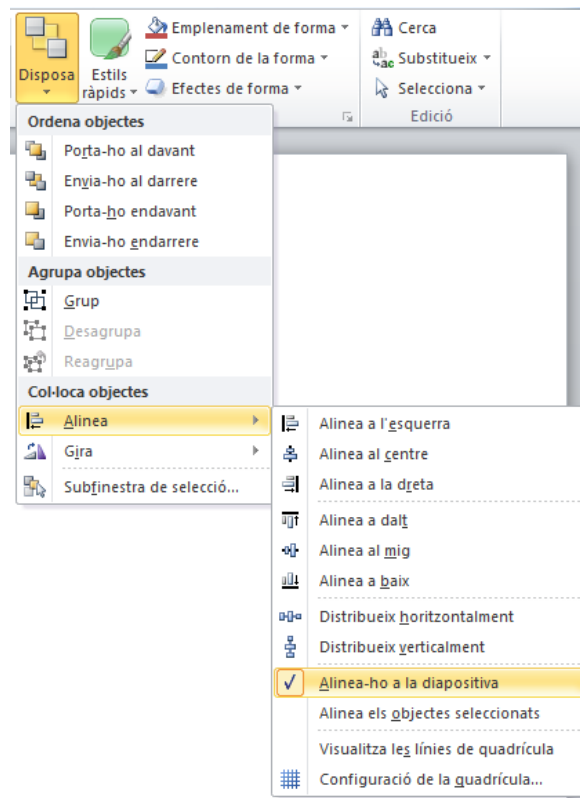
Disposa
Estils ràpids
Emplenament de forma
Contorn de la forma
Efectes de forma
Cerca
Substitueix
Selecciona
Edició

Ordena objectes
Porta-ho al davant
Envia-ho al darrere
Porta-ho endavant
Envia-ho endarrere
Agrupa objectes
Grup
Desagrupa
Reagrupa
Col·loca objectes
Alinea
Gira
Subfinestra de selecció...

Alinea a l'esquerra
Alinea al centre
Alinea a la dreta
Alinea a dalt
Alinea al mig
Alinea a baix
Distribueix horitzontalment
Distribueix verticalment
Alinea-ho a la diapositiva
Alinea els objectes seleccionats
Visualitza les línies de quadrícula
Configuració de la quadrícula...